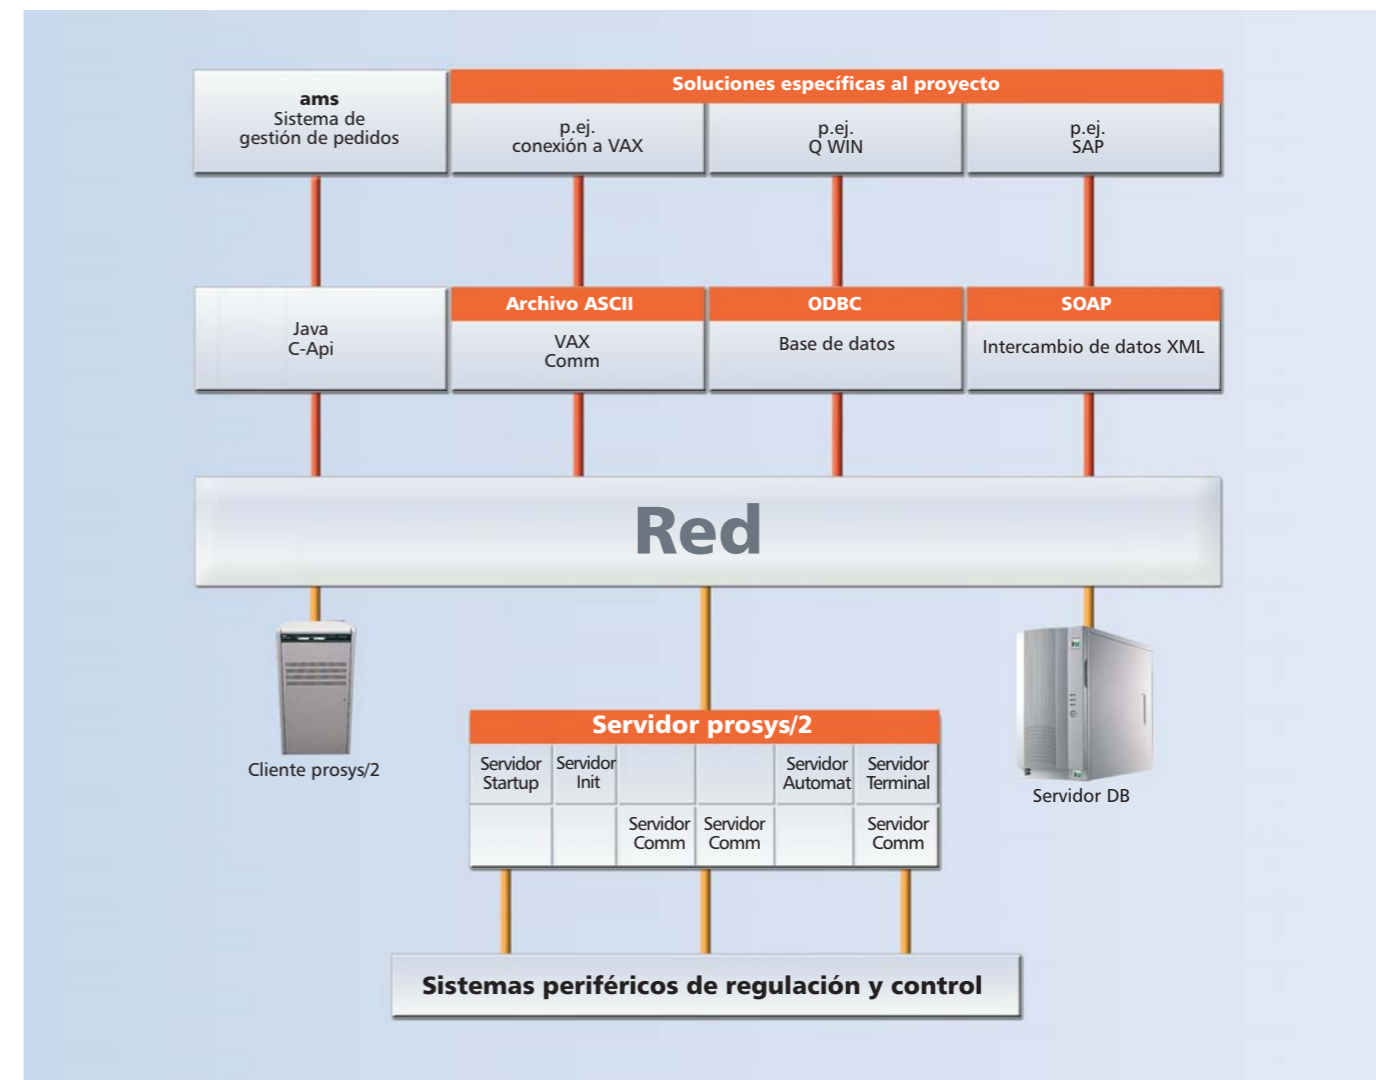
ams
Sistema de gestión de pedidos

Soluciones específicas al proyecto

p.ej. conexión a VAX

p.ej. Q WIN

p.ej. SAP

Java
C-Api

Archivo ASCII
VAX Comm

ODBC
Base de datos

SOAP
Intercambio de datos XML

Red

Cliente prosys/2

Servidor DB

Servidor prosys/2

| Servidor Startup | Servidor Init | | | Servidor Automat | Servidor Terminal |
|---|---|---|---|---|---|
| | | Servidor Comm | Servidor Comm | | Servidor Comm |

Sistemas periféricos de regulación y control